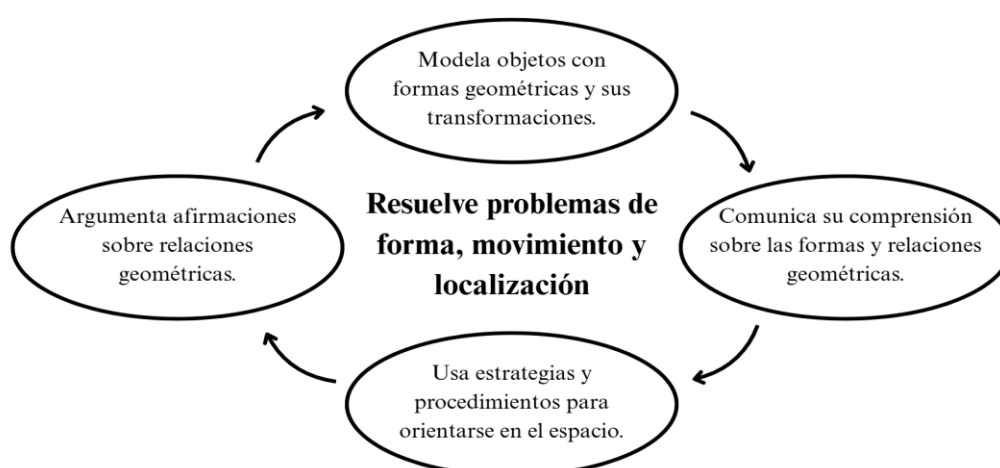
Modela objetos con formas geométricas y sus transformaciones.

Argumenta afirmaciones sobre relaciones geométricas.

Resuelve problemas de forma, movimiento y localización

Comunica su comprensión sobre las formas y relaciones geométricas.

Usa estrategias y procedimientos para orientarse en el espacio.